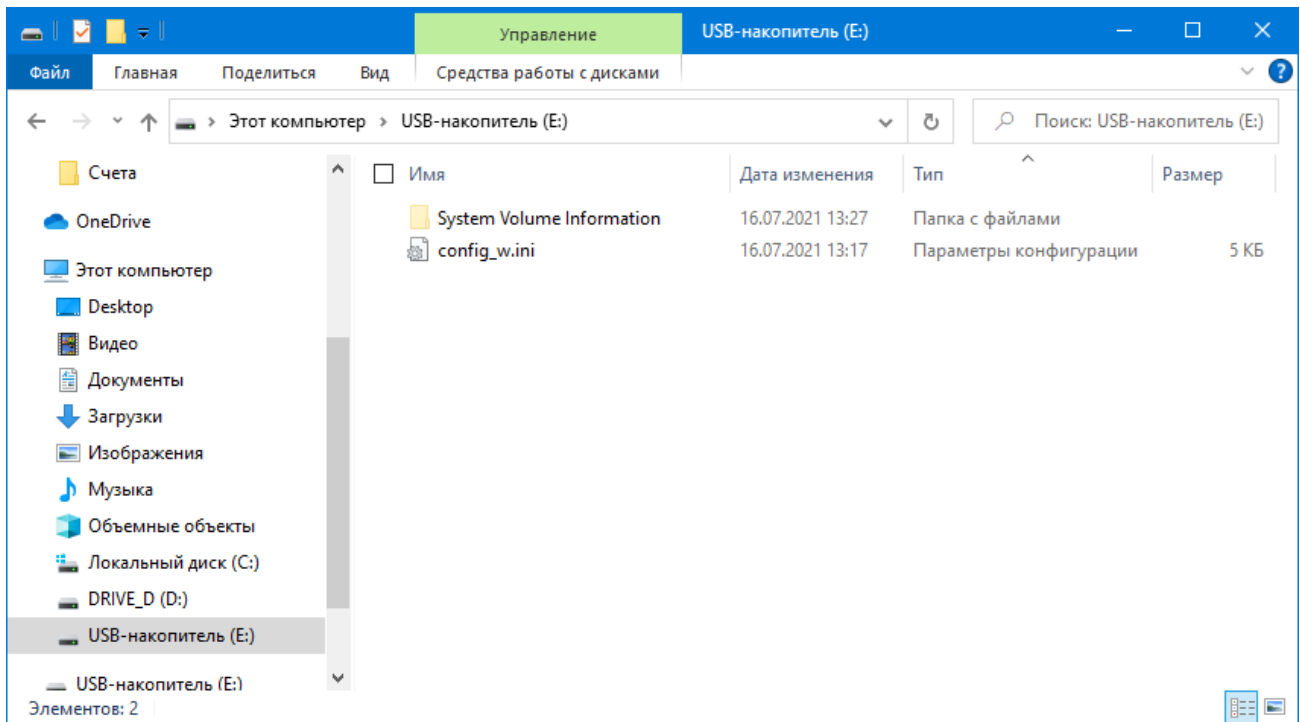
Управление
USB-накопитель (E:)

Файл
Главная
Поделиться
Вид
Средства работы с дисками

Этот компьютер > USB-накопитель (E:)

Поиск: USB-накопитель (E:)

Счета
OneDrive
Этот компьютер
Desktop
Видео
Документы
Загрузки
Изображения
Музыка
Объемные объекты
Локальный диск (C:)
DRIVE_D (D:)
USB-накопитель (E:)
USB-накопитель (E:)

| Имя | Дата изменения | Тип | Размер |
|---|---|---|---|
| System Volume Information | 16.07.2021 13:27 | Папка с файлами | |
| config_w.ini | 16.07.2021 13:17 | Параметры конфигурации | 5 КБ |

Элементов: 2